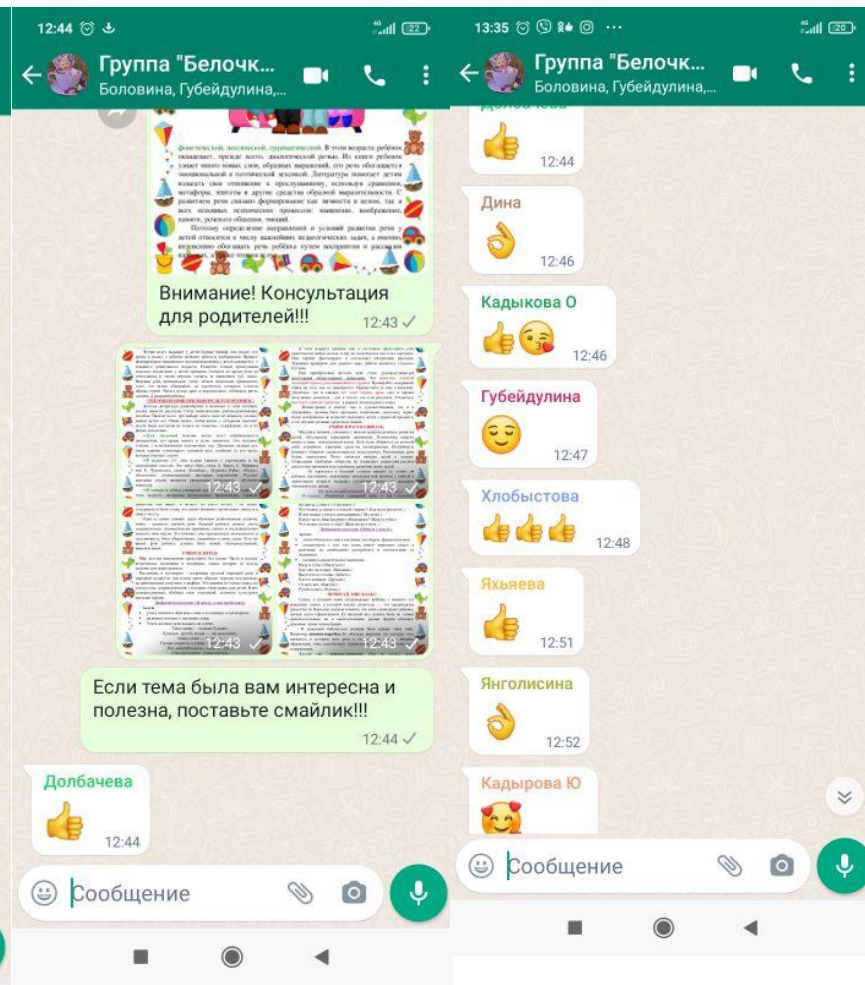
12:44 22

Группа "Белочк...
Боловина, Губейдулина,...

фонетической, лексической, грамматической. В этом возрасте ребёнок овладевает, прежде всего, диалогической речью. Из книги ребёнок узнает много новых слов, образных выражений, его речь обогащается эмоциональной и поэтической лексикой. Литература помогает детям излагать свое отношение к прослушанному, используя сравнения, метафоры, эпитеты и другие средства образной выразительности. С развитием речи связано формирование как личности в целом, так и всех основных психических процессов: мышление, воображение, память, речевого общения, эмоций.

Поэтому определение направлений и условий развития речи у детей относится к числу важнейших педагогических задач, а именно, интенсивно обогащать речь ребёнка путем восприятия и рассказов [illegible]

Внимание! Консультация для родителей!!!
12:43

12:43
12:43
12:43
12:43

Если тема была вам интересна и полезна, поставьте смайлик!!!
12:44

Долбачева
👍
12:44

Сообщение

13:35 20

Группа "Белочк...
Боловина, Губейдулина,...

👍
12:44

Дина
👌
12:46

Кадыкова О
👍😘
12:46

Губейдулина
😌
12:47

Хлобыстова
👍👍👍
12:48

Яхьяева
👍
12:51

Янголисина
👌
12:52

Кадырова Ю
🥰

Сообщение